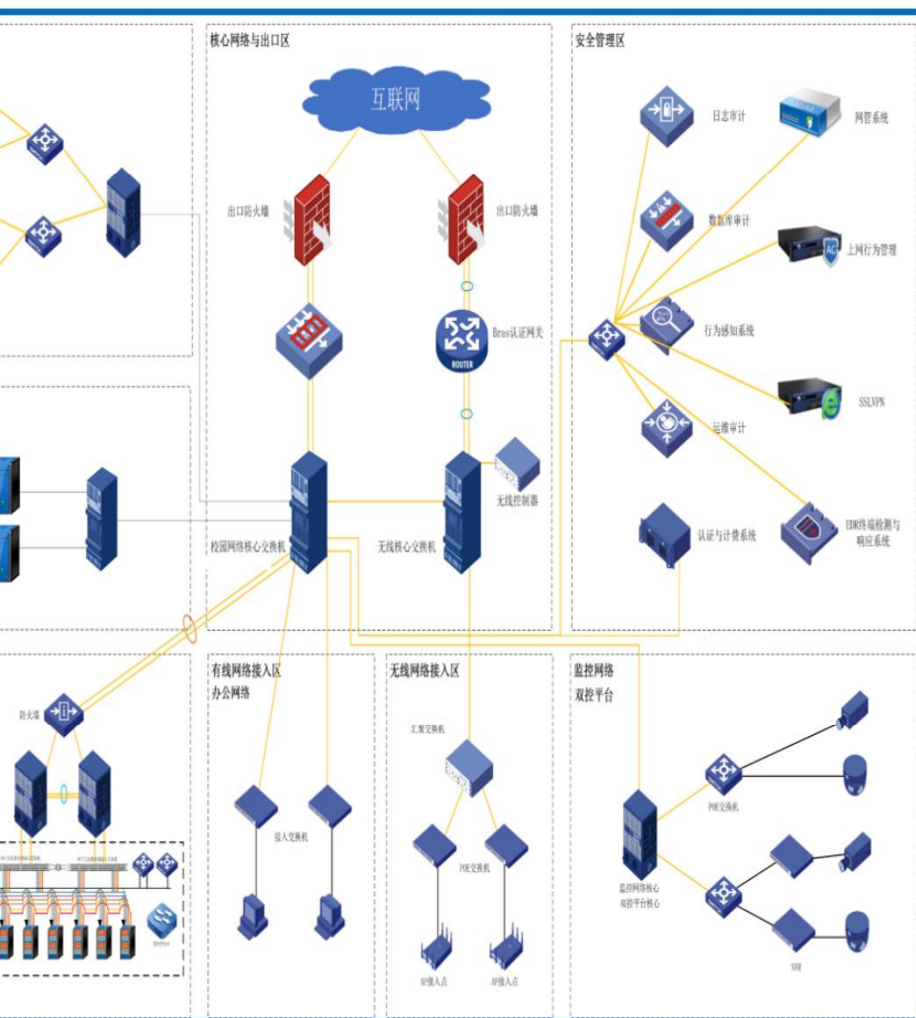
核心网络与出口区

互联网

出口防火墙

出口防火墙

Bras认证网关

ROUTER

无线控制器

校园网络核心交换机

无线核心交换机

安全管理区

日志审计

网管系统

数据库审计

上网行为管理

行为感知系统

SSLVPN

运维审计

认证与计费系统

EDR终端检测与响应系统

防火墙

有线网络接入区
办公网络

接入交换机

无线网络接入区

汇聚交换机

POE交换机

AP接入点

AP接入点

监控网络
双控平台

POE交换机

监控网络核心
双控平台核心

NVR